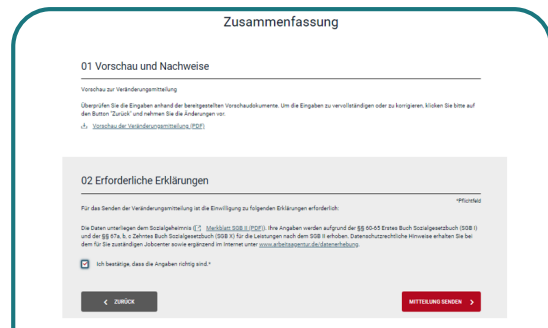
Zusammenfassung

01 Vorschau und Nachweise

Vorschau zur Veränderungsmitteilung

Überprüfen Sie die Eingaben anhand der bereitgestellten Vorschaudokumente. Um die Eingaben zu vervollständigen oder zu korrigieren, klicken Sie bitte auf den Button "Zurück" und nehmen Sie die Änderungen vor.

Vorschau der Veränderungsmitteilung (PDF)

02 Erforderliche Erklärungen

*Pflichtfeld

Für das Senden der Veränderungsmitteilung ist die Einwilligung zu folgenden Erklärungen erforderlich:

Die Daten unterliegen dem Sozialgeheimnis (Merkblatt SGB II (PDF)). Ihre Angaben werden aufgrund der §§ 60-65 Erstes Buch Sozialgesetzbuch (SGB I) und der §§ 67a, b, c Zehntes Buch Sozialgesetzbuch (SGB X) für die Leistungen nach dem SGB II erhoben. Datenschutzrechtliche Hinweise erhalten Sie bei dem für Sie zuständigen Jobcenter sowie ergänzend im Internet unter www.arbeitsagentur.de/datenerhebung.

Ich bestätige, dass die Angaben richtig sind.*

ZURÜCK

MITTEILUNG SENDEN